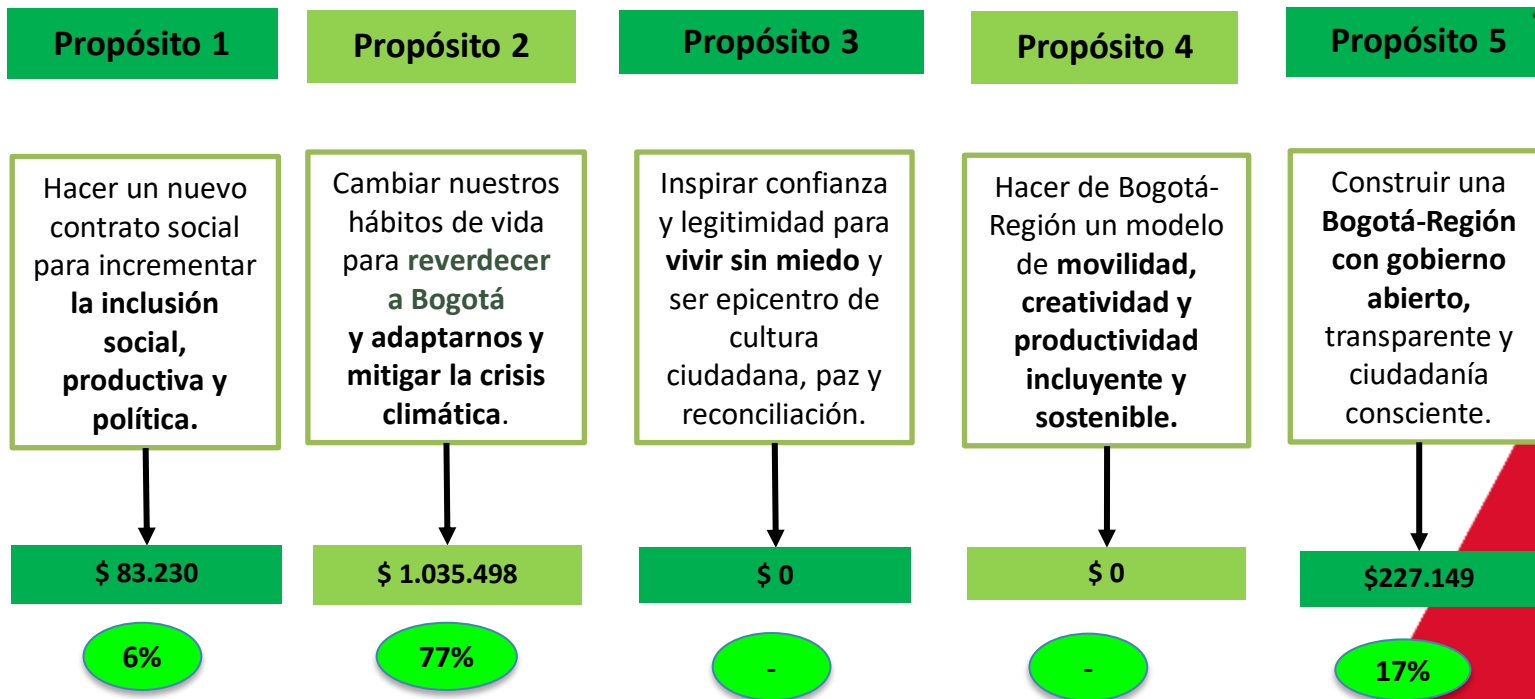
Propósito 1

Hacer un nuevo contrato social para incrementar **la inclusión social, productiva y política.**

$ 83.230

6%

Propósito 2

Cambiar nuestros hábitos de vida para **reverdecer a Bogotá y adaptarnos y mitigar la crisis climática**.

$ 1.035.498

77%

Propósito 3

Inspirar confianza y legitimidad para **vivir sin miedo** y ser epicentro de cultura ciudadana, paz y reconciliación.

$ 0

-

Propósito 4

Hacer de Bogotá-Región un modelo de **movilidad, creatividad y productividad incluyente y sostenible.**

$ 0

-

Propósito 5

Construir una **Bogotá-Región con gobierno abierto,** transparente y ciudadanía consciente.

$227.149

17%